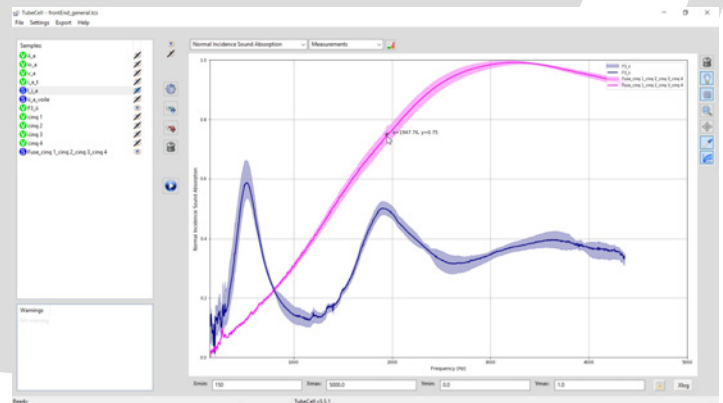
TubeCell - frontEnd_general.tcs
File Settings Export Help

Samples
li_a
rc_a
r_a
li_a_f
l_i_a
li_a_voile
P3_a
cinq 1
cinq 2
cinq 3
cinq 4
Fuse_cinq 1_cinq 2_cinq 3_cinq 4

Warnings

Normal Incidence Sound Absorption
Measurements

P3_a
P3_a
Fuse_cinq 1_cinq 2_cinq 3_cinq 4
Fuse_cinq 1_cinq 2_cinq 3_cinq 4

x=1947.76, y=0.75

Normal Incidence Sound Absorption
1.0
0.8
0.6
0.4
0.2
0.0
1000
2000
3000
4000
5000
Frequency (Hz)

Xmin: 150
Xmax: 5000.0
Ymin: 0.0
Ymax: 1.0
Xlog

Ready
TubeCell v1.5.1